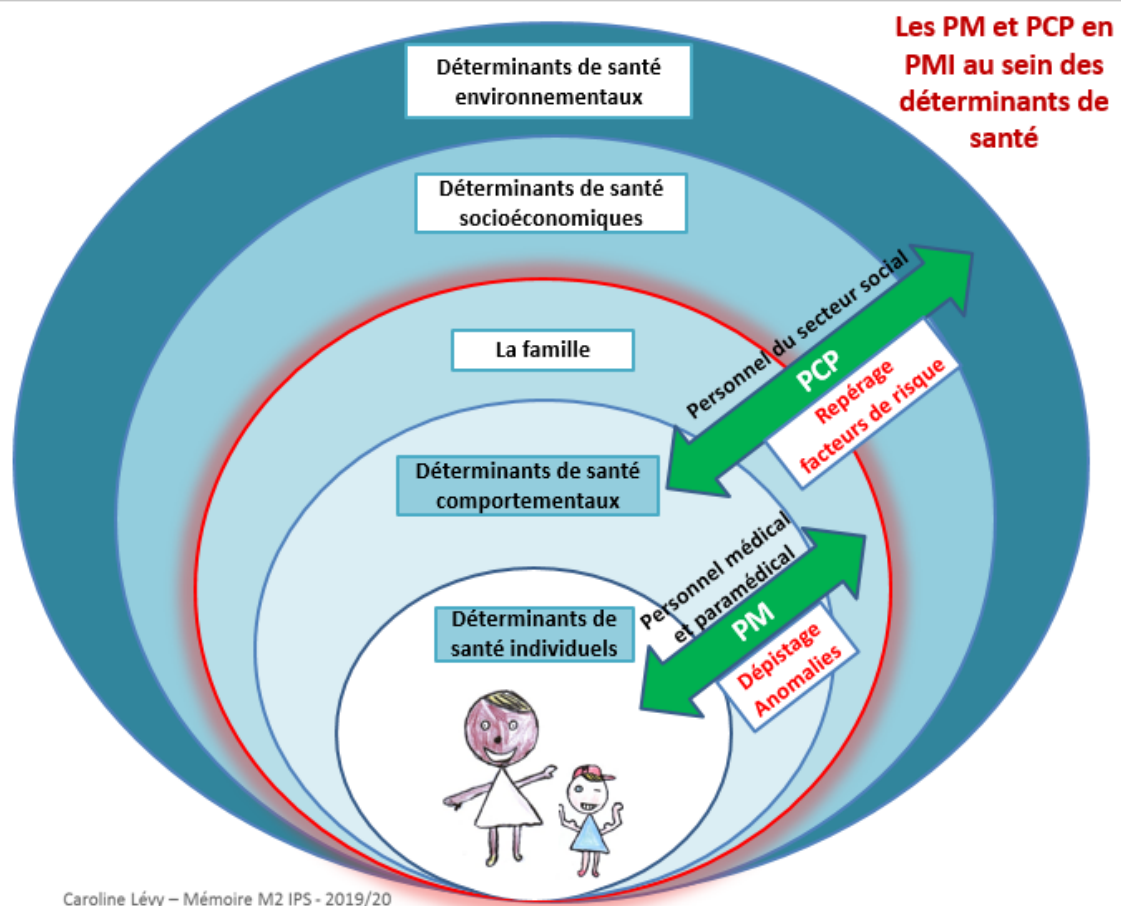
Les PM et PCP en PMI au sein des déterminants de santé

Déterminants de santé environnementaux

Déterminants de santé socioéconomiques

La famille

Personnel du secteur social

PCP

Repérage facteurs de risque

Déterminants de santé comportementaux

Personnel médical et paramédical

PM

Dépistage Anomalies

Déterminants de santé individuels

Caroline Lévy – Mémoire M2 IPS - 2019/20